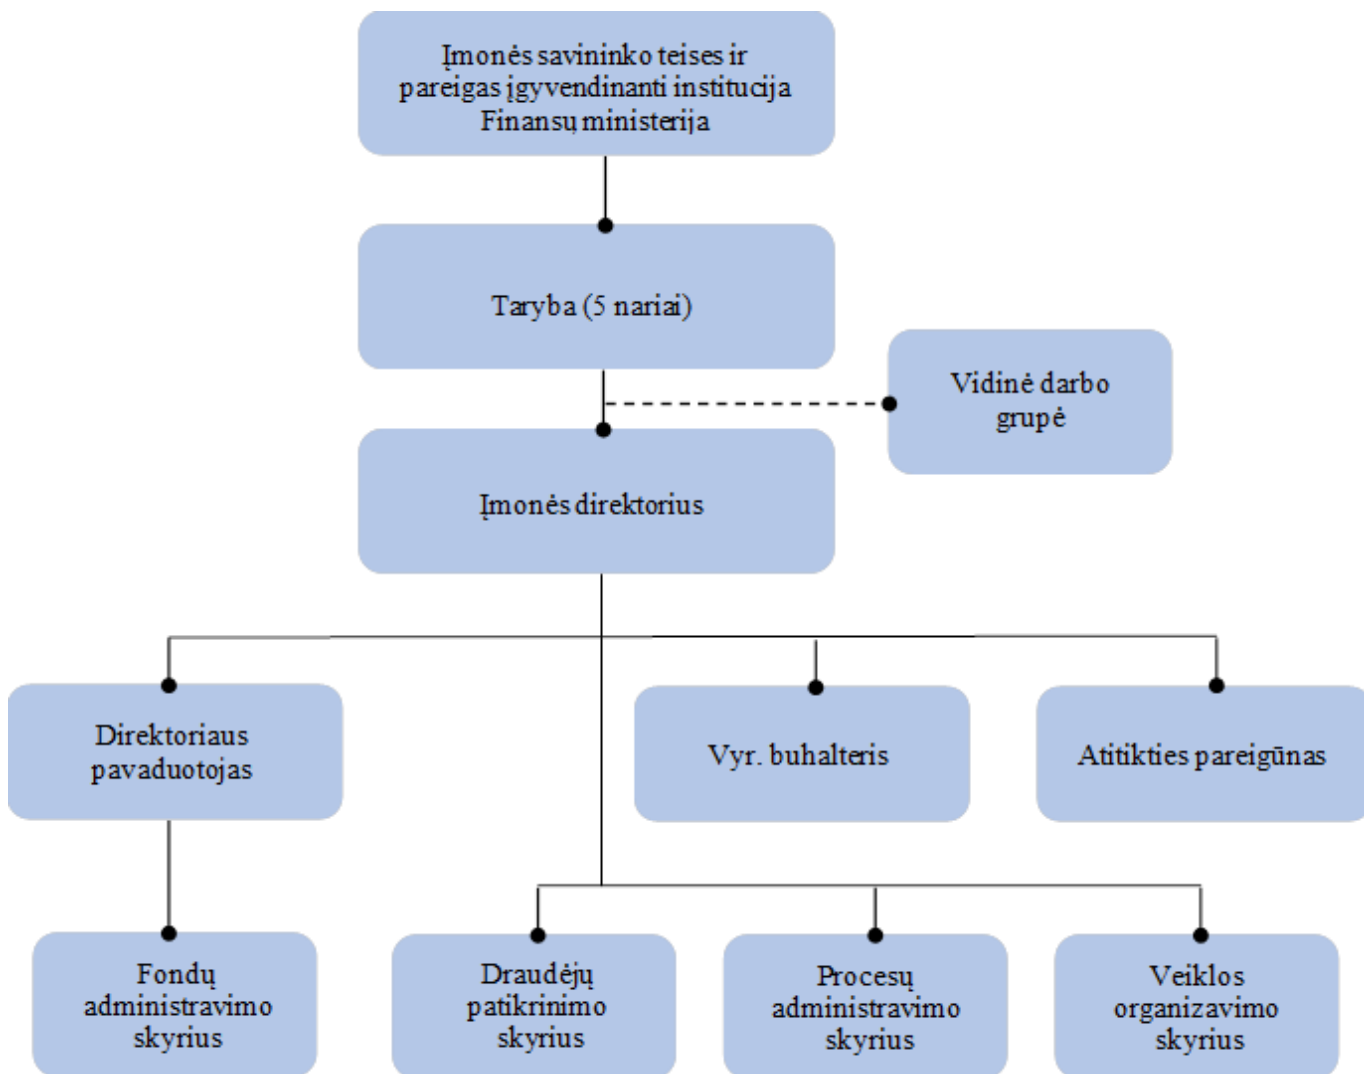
Įmonės savininko teises ir pareigas įgyvendinanti institucija Finansų ministerija

Taryba (5 nariai)

Vidinė darbo grupė

Įmonės direktorius

Direktoriaus pavaduotojas

Vyr. buhalteris

Atitikties pareigūnas

Fondų administravimo skyrius

Draudėjų patikrinimo skyrius

Procesų administravimo skyrius

Veiklos organizavimo skyrius